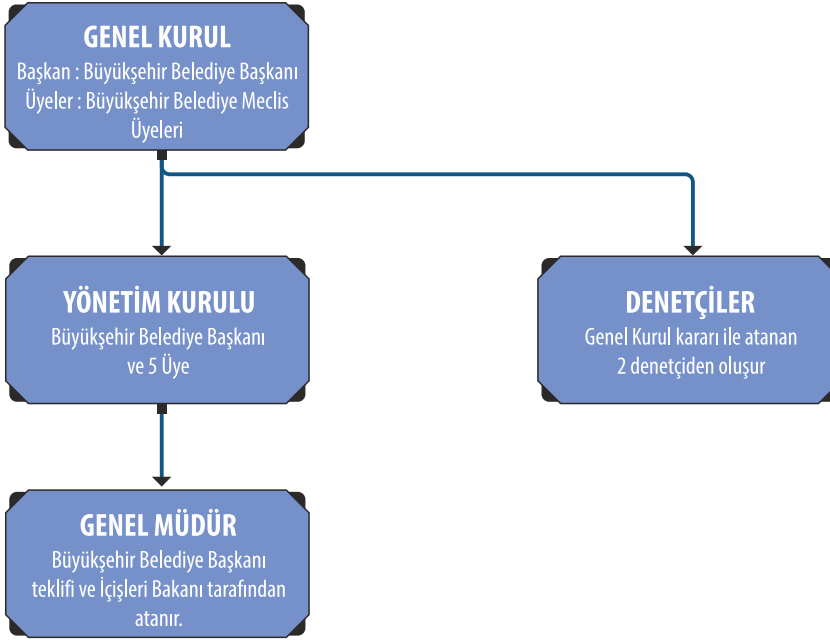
GENEL KURUL
Başkan : Büyükşehir Belediye Başkanı
Üyeler : Büyükşehir Belediye Meclis Üyeleri

YÖNETİM KURULU
Büyükşehir Belediye Başkanı ve 5 Üye

DENETÇİLER
Genel Kurul kararı ile atanan 2 denetçiden oluşur

GENEL MÜDÜR
Büyükşehir Belediye Başkanı teklifi ve İçişleri Bakanı tarafından atanır.